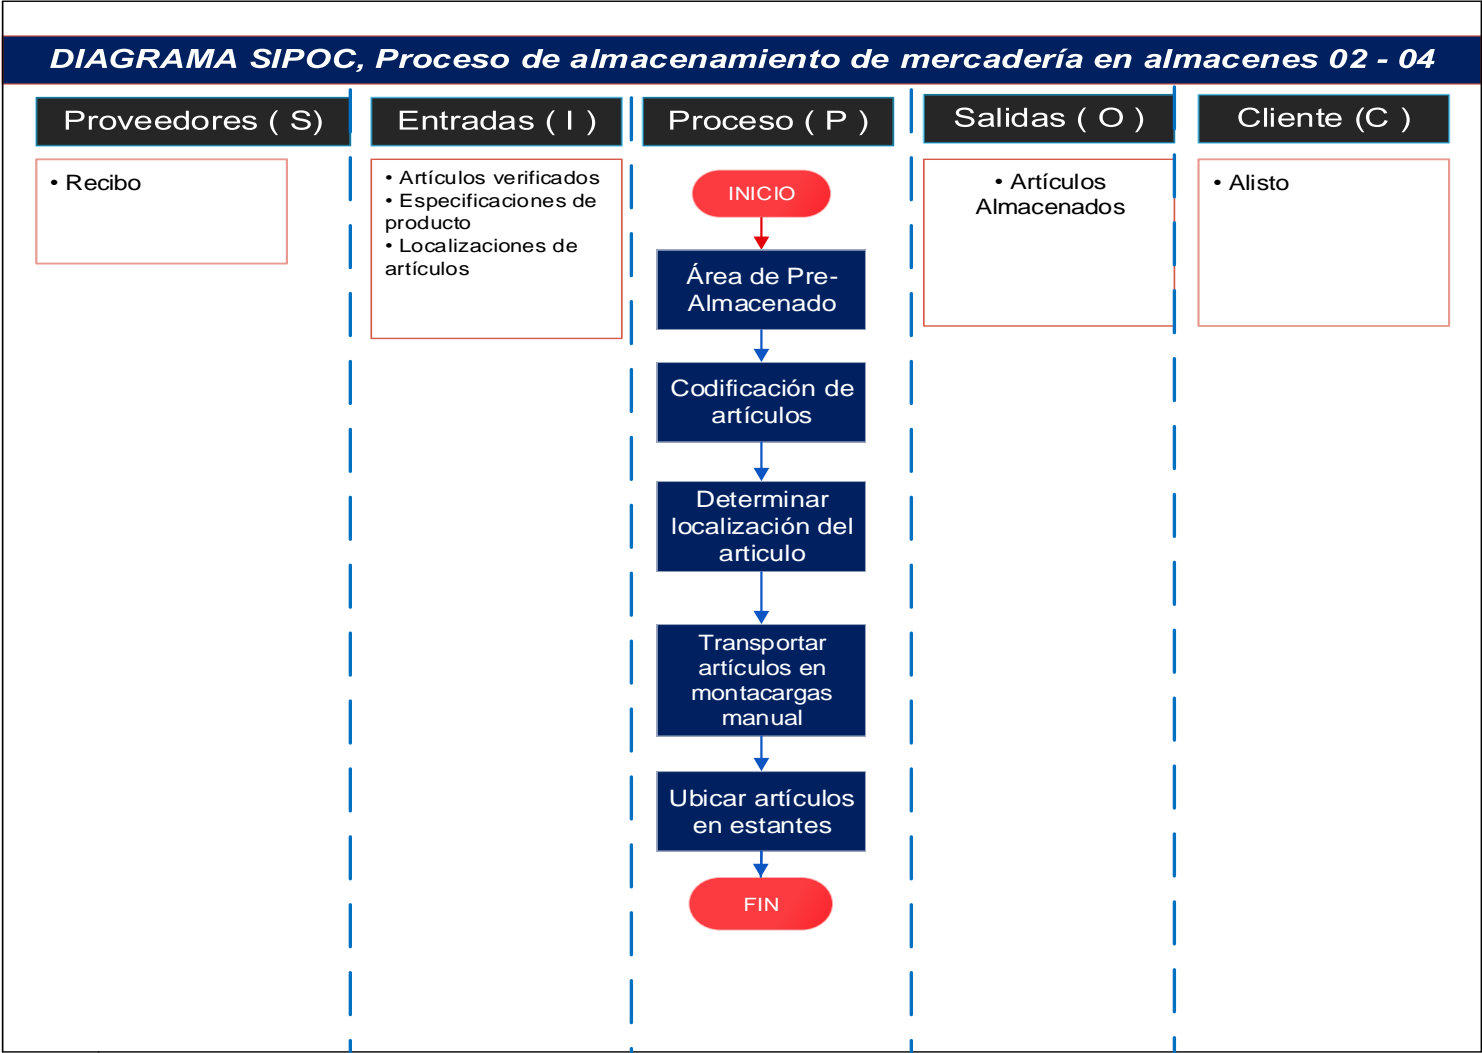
DIAGRAMA SIPOC, Proceso de almacenamiento de mercadería en almacenes 02 - 04

Proveedores ( S)

• Recibo

Entradas ( I )

• Artículos verificados
• Especificaciones de producto
• Localizaciones de artículos

Proceso ( P )

INICIO

Área de Pre-Almacenado

Codificación de artículos

Determinar localización del articulo

Transportar artículos en montacargas manual

Ubicar artículos en estantes

FIN

Salidas ( O )

• Artículos Almacenados

Cliente (C )

• Alisto